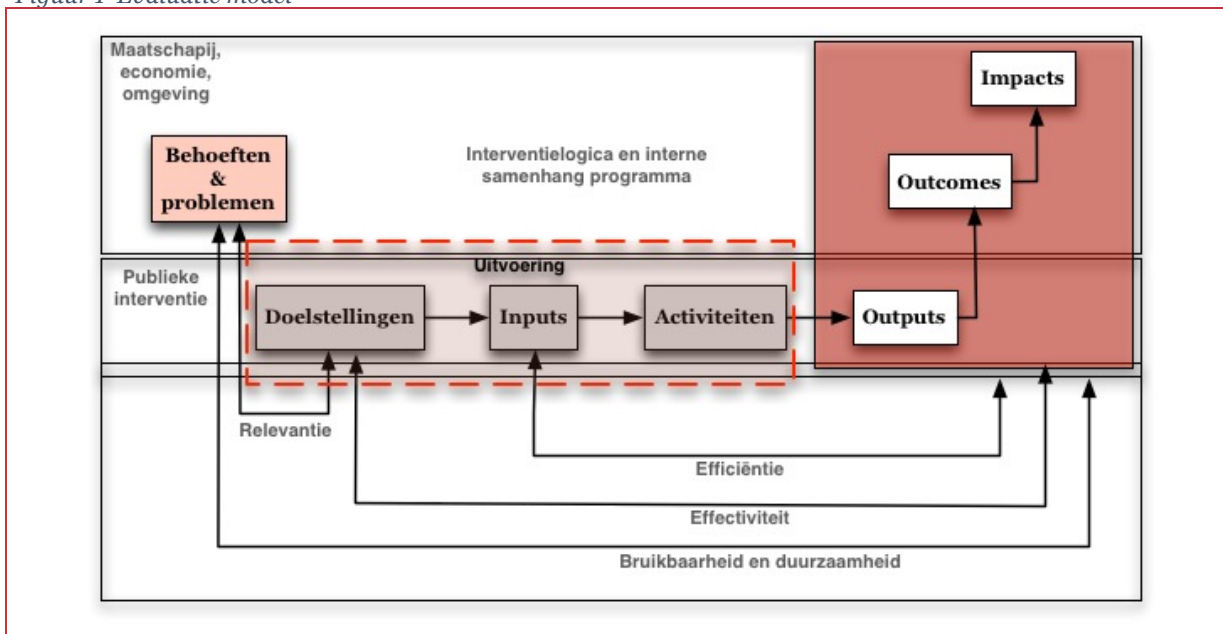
Figuur 1 Evaluatiemodel

Maatschapij, economie, omgeving

Impacts

Behoeften & problemen

Interventielogica en interne samenhang programma

Outcomes

Uitvoering

Publieke interventie

Doelstellingen

Inputs

Activiteiten

Outputs

Relevantie

Efficiëntie

Effectiviteit

Bruikbaarheid en duurzaamheid